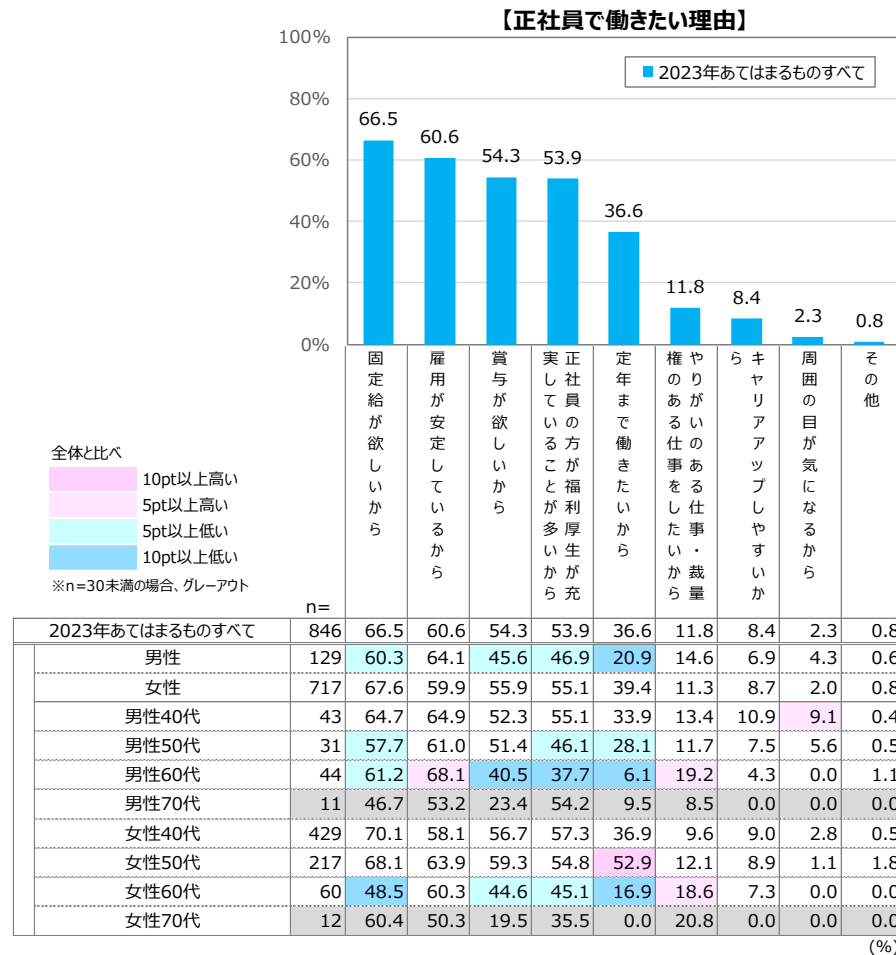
【正社員で働きたい理由】

100%
80%
60%
40%
20%
0%

2023年あてはまるものすべて

66.5 60.6 54.3 53.9 36.6 11.8 8.4 2.3 0.8

全体と比べ
10pt以上高い
5pt以上高い
5pt以上低い
10pt以上低い
※n=30未満の場合、グレーアウト

| | n= | 固定給が欲しいから | 雇用が安定しているから | 賞与が欲しいから | 正社員の方が福利厚生が充実していることが多いから | 定年まで働きたいから | やりがいのある仕事・裁量権のある仕事をしたいから | キャリアアップしやすいから | 周囲の目が気になるから | その他 |
|---|---|---|---|---|---|---|---|---|---|---|
| 2023年あてはまるものすべて | 846 | 66.5 | 60.6 | 54.3 | 53.9 | 36.6 | 11.8 | 8.4 | 2.3 | 0.8 |
| 男性 | 129 | 60.3 | 64.1 | 45.6 | 46.9 | 20.9 | 14.6 | 6.9 | 4.3 | 0.6 |
| 女性 | 717 | 67.6 | 59.9 | 55.9 | 55.1 | 39.4 | 11.3 | 8.7 | 2.0 | 0.8 |
| 男性40代 | 43 | 64.7 | 64.9 | 52.3 | 55.1 | 33.9 | 13.4 | 10.9 | 9.1 | 0.4 |
| 男性50代 | 31 | 57.7 | 61.0 | 51.4 | 46.1 | 28.1 | 11.7 | 7.5 | 5.6 | 0.5 |
| 男性60代 | 44 | 61.2 | 68.1 | 40.5 | 37.7 | 6.1 | 19.2 | 4.3 | 0.0 | 1.1 |
| 男性70代 | 11 | 46.7 | 53.2 | 23.4 | 54.2 | 9.5 | 8.5 | 0.0 | 0.0 | 0.0 |
| 女性40代 | 429 | 70.1 | 58.1 | 56.7 | 57.3 | 36.9 | 9.6 | 9.0 | 2.8 | 0.5 |
| 女性50代 | 217 | 68.1 | 63.9 | 59.3 | 54.8 | 52.9 | 12.1 | 8.9 | 1.1 | 1.8 |
| 女性60代 | 60 | 48.5 | 60.3 | 44.6 | 45.1 | 16.9 | 18.6 | 7.3 | 0.0 | 0.0 |
| 女性70代 | 12 | 60.4 | 50.3 | 19.5 | 35.5 | 0.0 | 20.8 | 0.0 | 0.0 | 0.0 |

(%)